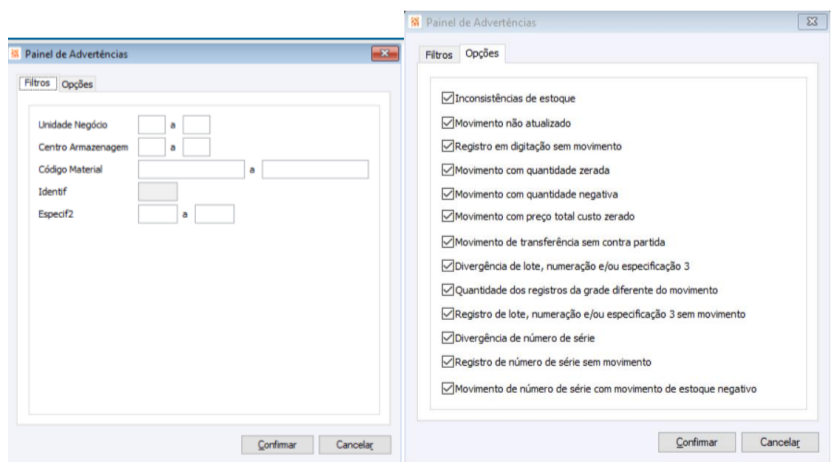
Painel de Advertências

Filtros Opções

Unidade Negócio a

Centro Armazenagem a

Código Material a

Identif

Especif2 a

Confirmar Cancelar

Painel de Advertências

Filtros Opções

☑ Inconsistências de estoque

☑ Movimento não atualizado

☑ Registro em digitação sem movimento

☑ Movimento com quantidade zerada

☑ Movimento com quantidade negativa

☑ Movimento com preço total custo zerado

☑ Movimento de transferência sem contra partida

☑ Divergência de lote, numeração e/ou especificação 3

☑ Quantidade dos registros da grade diferente do movimento

☑ Registro de lote, numeração e/ou especificação 3 sem movimento

☑ Divergência de número de série

☑ Registro de número de série sem movimento

☑ Movimento de número de série com movimento de estoque negativo

Confirmar Cancelar